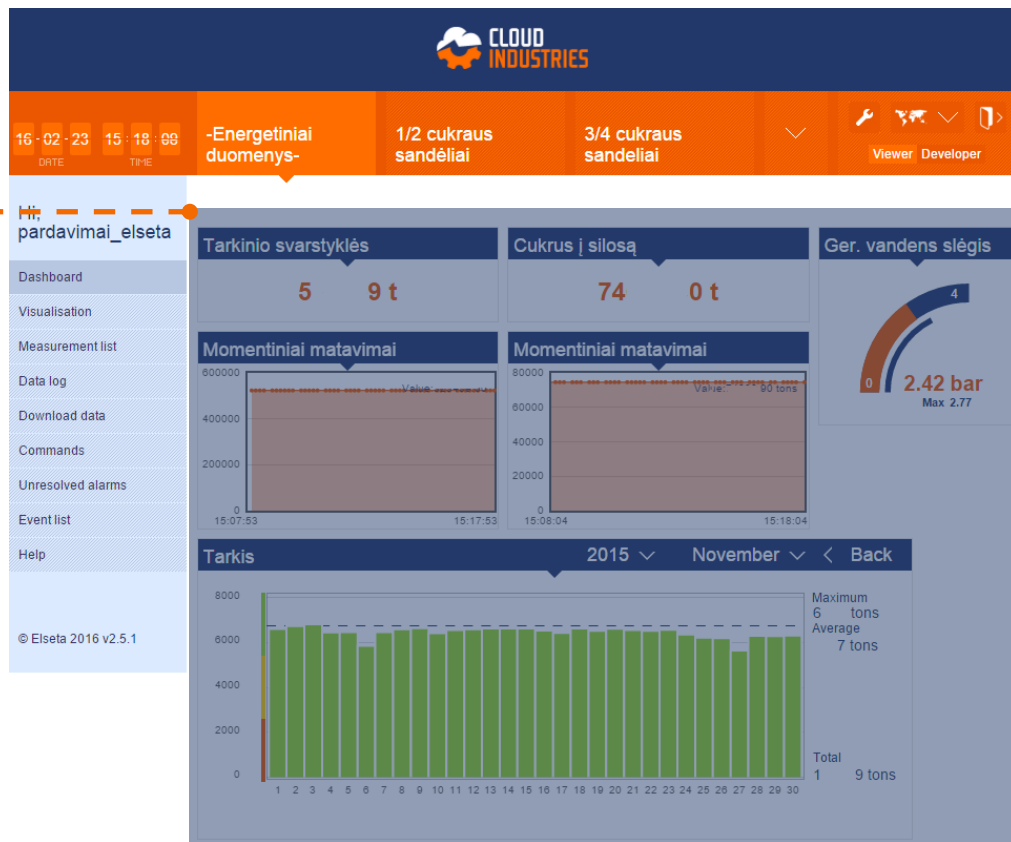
CLOUD INDUSTRIES

16 - 02 - 23 DATE 15 : 18 : 08 TIME

-Energetiniai duomenys-

1/2 cukraus sandėliai

3/4 cukraus sandeliai

Viewer Developer

Hi, pardavimai_elseta

Dashboard
Visualisation
Measurement list
Data log
Download data
Commands
Unresolved alarms
Event list
Help

© Elseta 2016 v2.5.1

Tarkinio svarstyklės
5 9 t

Cukrus į silosą
74 0 t

Ger. vandens slėgis
0 4
2.42 bar
Max 2.77

Momentiniai matavimai
600000
400000
200000
0
Value
15:07:53 15:17:53

Momentiniai matavimai
80000
60000
40000
20000
0
Value: 90 tons
15:08:04 15:18:04

Tarkis 2015 November Back

8000
6000
4000
2000
0
1 2 3 4 5 6 7 8 9 10 11 12 13 14 15 16 17 18 19 20 21 22 23 24 25 26 27 28 29 30

Maximum
6 tons
Average
7 tons

Total
1 9 tons